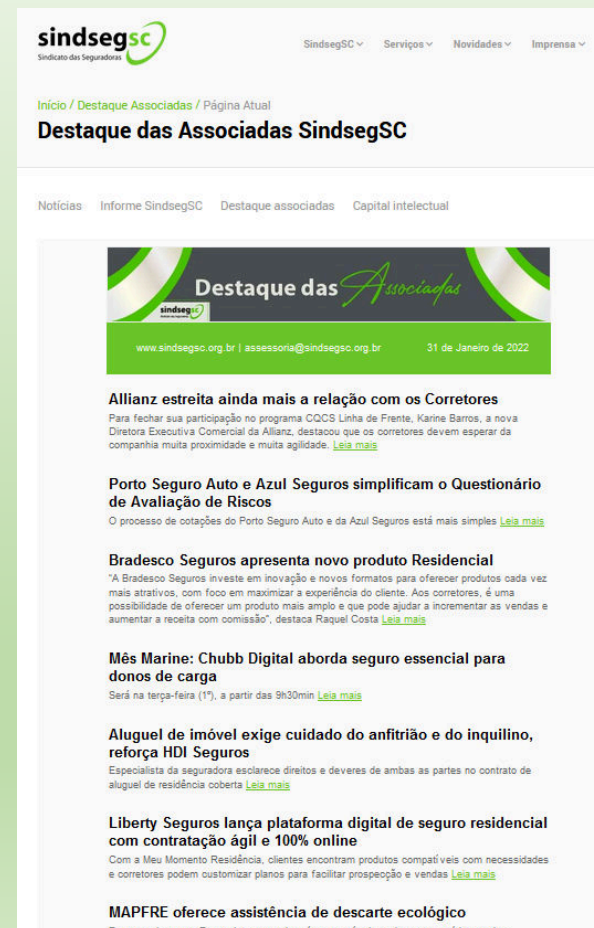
sindsegsc
Sindicato das Seguradoras

SindsegSC ∨ Serviços ∨ Novidades ∨ Imprensa ∨

Início / Destaque Associadas / Página Atual

Destaque das Associadas SindsegSC

Notícias Informe SindsegSC Destaque associadas Capital intelectual

Destaque das Associadas
sindsegsc

www.sindsegsc.org.br | assessoria@sindsegsc.org.br 31 de Janeiro de 2022

Allianz estreita ainda mais a relação com os Corretores
Para fechar sua participação no programa CQCS Linha de Frente, Karine Barros, a nova Diretora Executiva Comercial da Allianz, destacou que os corretores devem esperar da companhia muita proximidade e muita agilidade. Leia mais

Porto Seguro Auto e Azul Seguros simplificam o Questionário de Avaliação de Riscos
O processo de cotações do Porto Seguro Auto e da Azul Seguros está mais simples Leia mais

Bradesco Seguros apresenta novo produto Residencial
"A Bradesco Seguros investe em inovação e novos formatos para oferecer produtos cada vez mais atrativos, com foco em maximizar a experiência do cliente. Aos corretores, é uma possibilidade de oferecer um produto mais amplo e que pode ajudar a incrementar as vendas e aumentar a receita com comissão", destaca Raquel Costa Leia mais

Mês Marine: Chubb Digital aborda seguro essencial para donos de carga
Será na terça-feira (1º), a partir das 9h30min Leia mais

Aluguel de imóvel exige cuidado do anfitrião e do inquilino, reforça HDI Seguros
Especialista da seguradora esclarece direitos e deveres de ambas as partes no contrato de aluguel de residência coberta Leia mais

Liberty Seguros lança plataforma digital de seguro residencial com contratação ágil e 100% online
Com a Meu Momento Residência, clientes encontram produtos compatíveis com necessidades e corretores podem customizar planos para facilitar prospecção e vendas Leia mais

MAPFRE oferece assistência de descarte ecológico
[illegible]